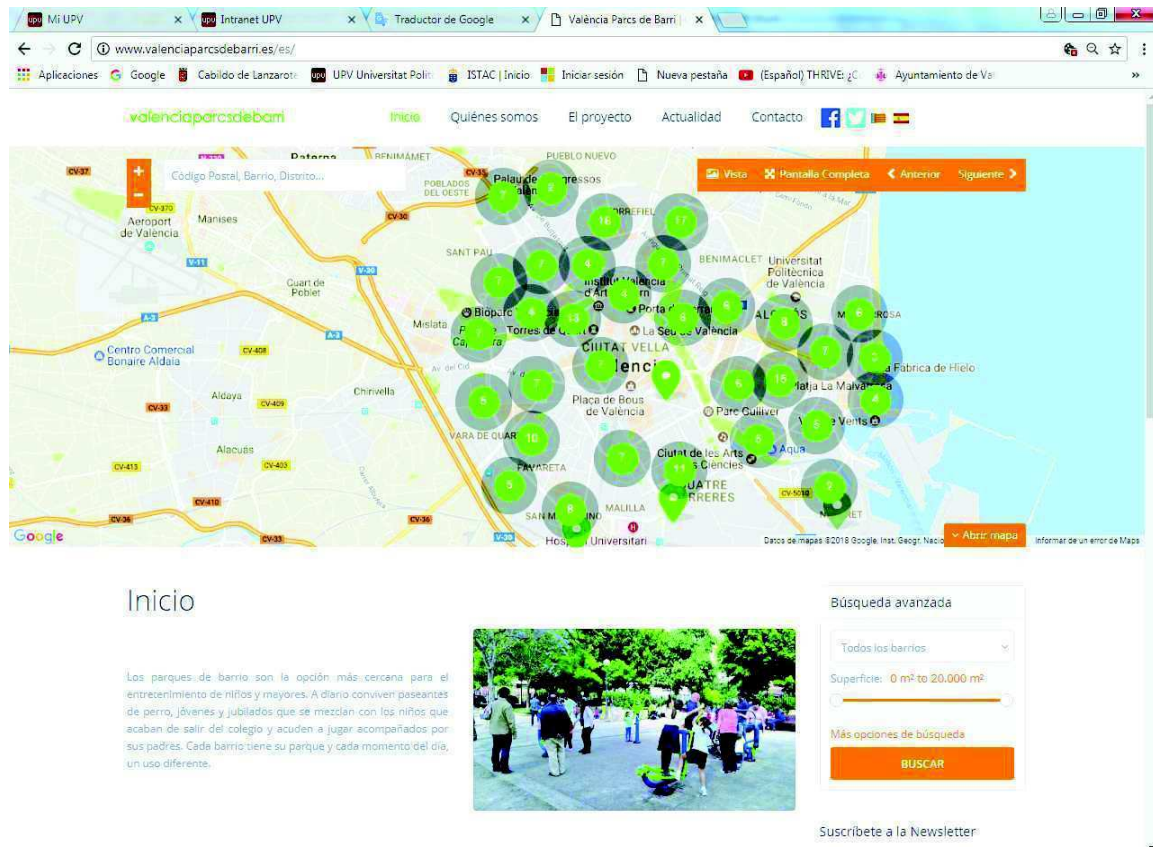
Mi UPV | Intranet UPV | Traductor de Google | València Parcs de Barri

www.valenciaparcsdebarri.es/es/

Aplicaciones | Google | Cabildo de Lanzarote | UPV Universitat Polit | ISTAC | Inicio | Iniciar sesión | Nueva pestaña | (Español) THRIVE: ¿C | Ayuntamiento de Va

valenciaparcsdebarri

Inicio | Quiénes somos | El proyecto | Actualidad | Contacto

Código Postal, Barrio, Distrito...

Vista | Pantalla Completa | Anterior | Siguiente

Paterna | BENIMAMET | PUEBLO NUEVO | POBLADOS DEL OESTE | Palau de Congressos | Aeroport de València | Manises | SANT PAU | Cuart de Poblet | BENIMACLET | Universitat Politècnica de València | Institut Valencià d'Art Modern | Bioparc | Torres de Quart | Porta de la Mar | La Seu de València | Mislata | CIUTAT VELLA | València | Centro Comercial Bonaire Aldaia | Aldaya | Chirivella | Plaça de Bous de València | Parc Gulliver | Platja La Malvarrosa | La Fabrica de Hielo | Alacuás | FAVARETA | Ciutat de les Arts i les Ciències | QUATRE CARRERES | MALILLA | Hospital Universitari | Aqua

16 | 17 | 13 | 15 | 10 | 11 | 7 | 2 | 4 | 5 | 6 | 8 | 9

Google | Datos de mapas ©2018 Google, Inst. Geogr. Nacio | Abrir mapa | Informar de un error de Maps

Inicio

Los parques de barrio son la opción más cercana para el entretenimiento de niños y mayores. A diario conviven paseantes de perro, jóvenes y jubilados que se mezclan con los niños que acaban de salir del colegio y acuden a jugar acompañados por sus padres. Cada barrio tiene su parque y cada momento del día, un uso diferente.

Búsqueda avanzada

Todos los barrios

Superficie: 0 m² to 20.000 m²

Más opciones de búsqueda

BUSCAR

Suscríbete a la Newsletter